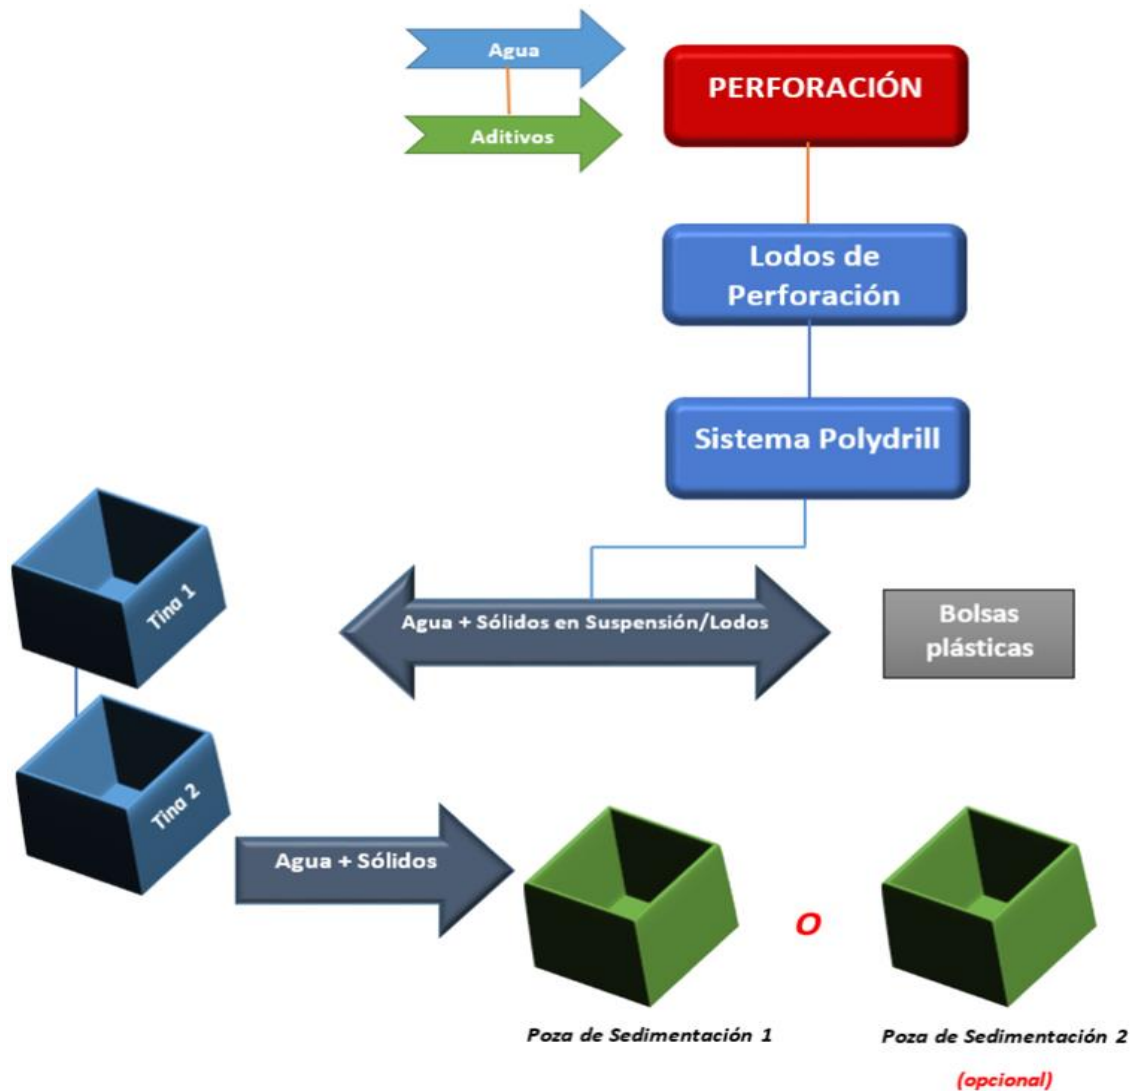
Agua

Aditivos

PERFORACIÓN

Lodos de Perforación

Sistema Polydrill

Tina 1

Agua + Sólidos en Suspensión/Lodos

Bolsas plásticas

Tina 2

Agua + Sólidos

O

Poza de Sedimentación 1

Poza de Sedimentación 2

(opcional)